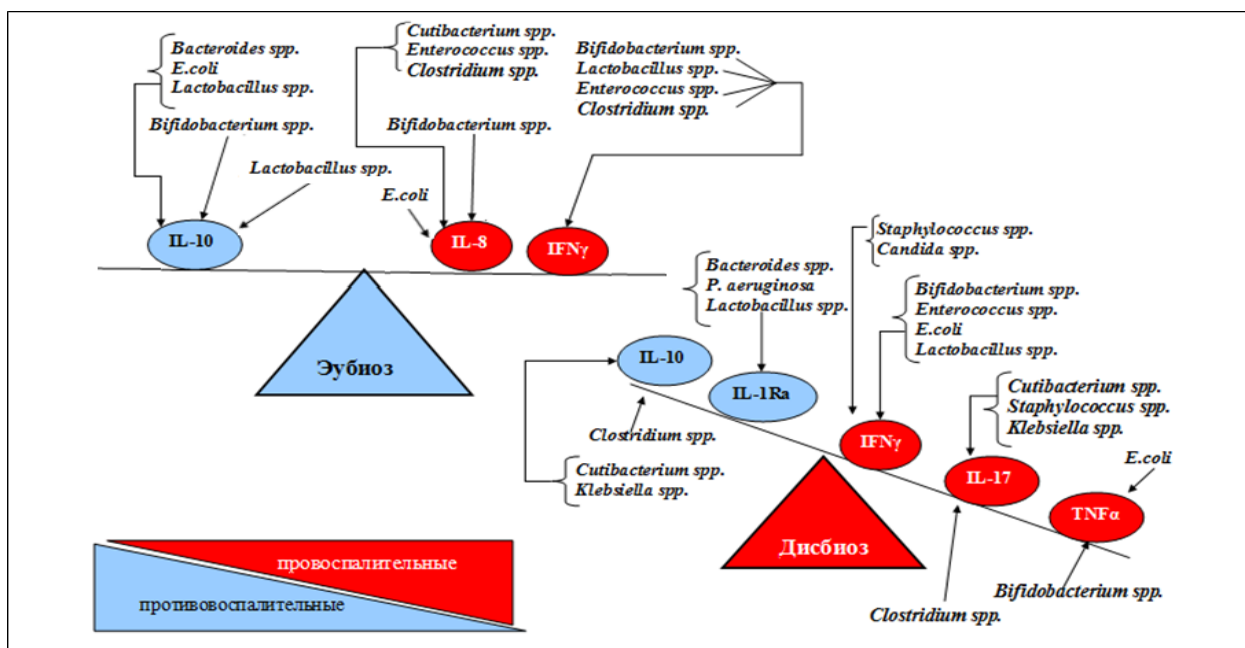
Bacteroides spp.
E.coli
Lactobacillus spp.

Cutibacterium spp.
Enterococcus spp.
Clostridium spp.

Bifidobacterium spp.
Lactobacillus spp.
Enterococcus spp.
Clostridium spp.

Bifidobacterium spp.

Bifidobacterium spp.

Lactobacillus spp.

E.coli

IL-10

IL-8

IFNγ

Эубиоз

Staphylococcus spp.
Candida spp.

Bacteroides spp.
P. aeruginosa
Lactobacillus spp.

Bifidobacterium spp.
Enterococcus spp.
E.coli
Lactobacillus spp.

IL-10

IL-1Ra

Cutibacterium spp.
Staphylococcus spp.
Klebsiella spp.

Clostridium spp.

IFNγ

E.coli

Cutibacterium spp.
Klebsiella spp.

IL-17

TNFα

Дисбиоз

провоспалительные

противовоспалительные

Bifidobacterium spp.

Clostridium spp.